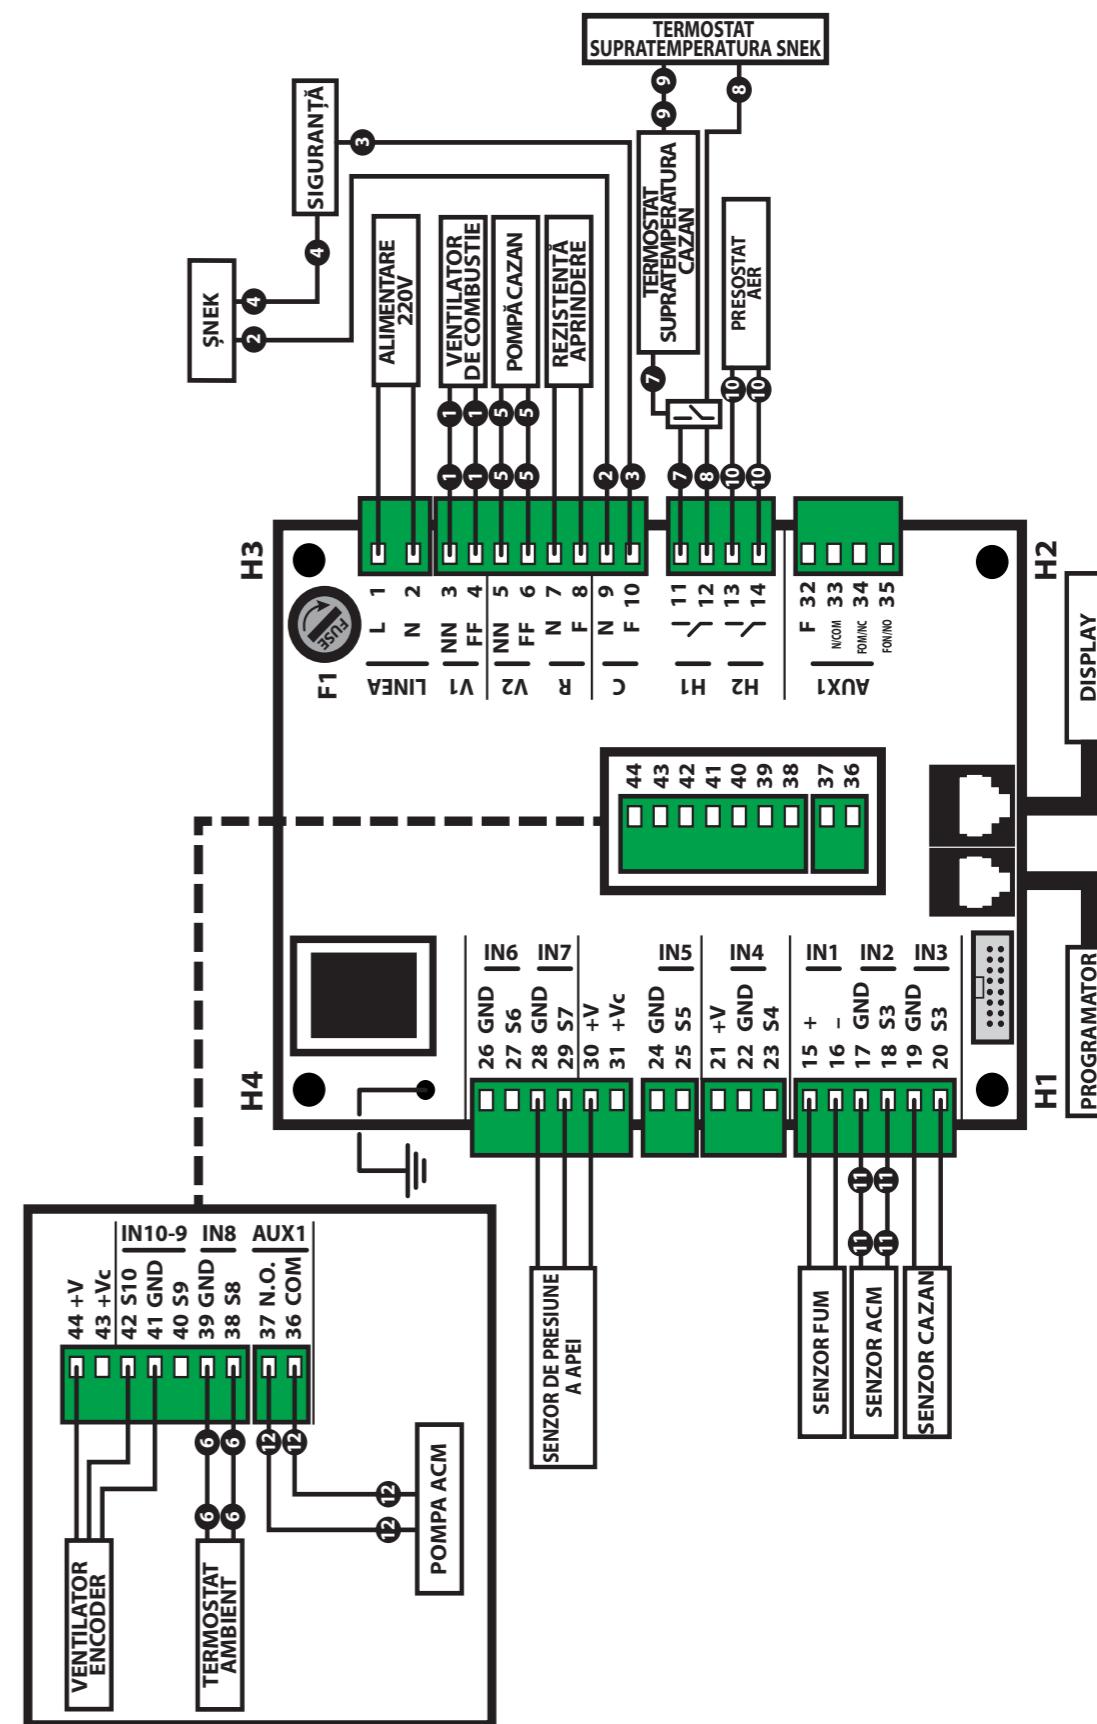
TERMOSTAT SUPRATEMPERATURA SNEK

9 9 8

SIGURANȚĂ

3

4

ȘNEK

4 2

ALIMENTARE 220V

VENTILATOR DE COMBUSTIE

POMPĂ CAZAN

REZISTENȚĂ APRINDERE

TERMOSTAT SUPRATEMPERATURA CAZAN

PRESOSTAT AER

7

10 10

1 1 5 5

1 1 5 5 2 3 7 8 10 10

H3

H2

1 2 3 4 5 6 7 8 9 10 11 12 13 14 32 33 34 35

L N NN FF NN FF N F N F F N/COM FOM/NC FON/NO

LINEA V1 V2 R C H1 H2 AUX1

F1

FUSE

DISPLAY

44 43 42 41 40 39 38 37 36

IN6 IN7 IN5 IN4 IN1 IN2 IN3

26 GND 27 S6 28 GND 29 S7 30 +V 31 +Vc 24 GND 25 S5 21 +V 22 GND 23 S4 15 + 16 – 17 GND 18 S3 19 GND 20 S3

H4

H1

PROGRAMATOR

11 11

11 11

SENZOR DE PRESIUNE A APEI

SENZOR FUM

SENZOR ACM

SENZOR CAZAN

IN10-9 IN8 AUX1

44 +V 43 +Vc 42 S10 41 GND 40 S9 39 GND 38 S8 37 N.O. 36 COM

6 6 12 12

12

12

6 6

POMPA ACM

VENTILATOR ENCODER

TERMOSTAT AMBIENT